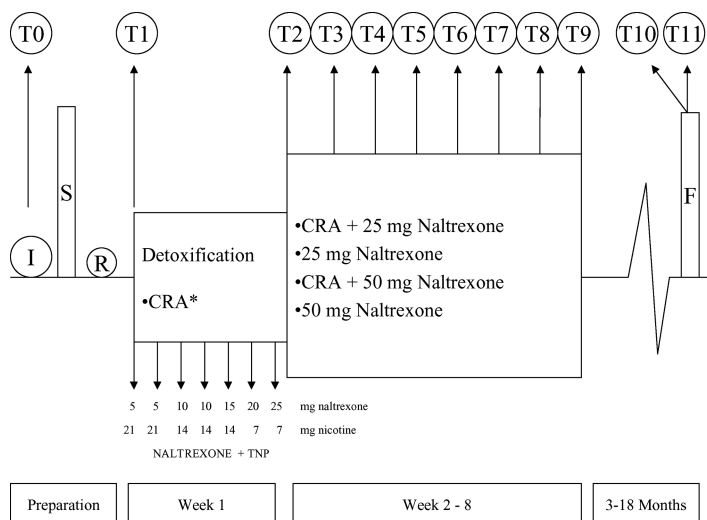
T0 T1 T2 T3 T4 T5 T6 T7 T8 T9 T10 T11

S

I R

Detoxification

•CRA*

•CRA + 25 mg Naltrexone
•25 mg Naltrexone
•CRA + 50 mg Naltrexone
•50 mg Naltrexone

F

5 5 10 10 15 20 25 mg naltrexone
21 21 14 14 14 7 7 mg nicotine
NALTREXONE + TNP

Preparation

Week 1

Week 2 - 8

3-18 Months